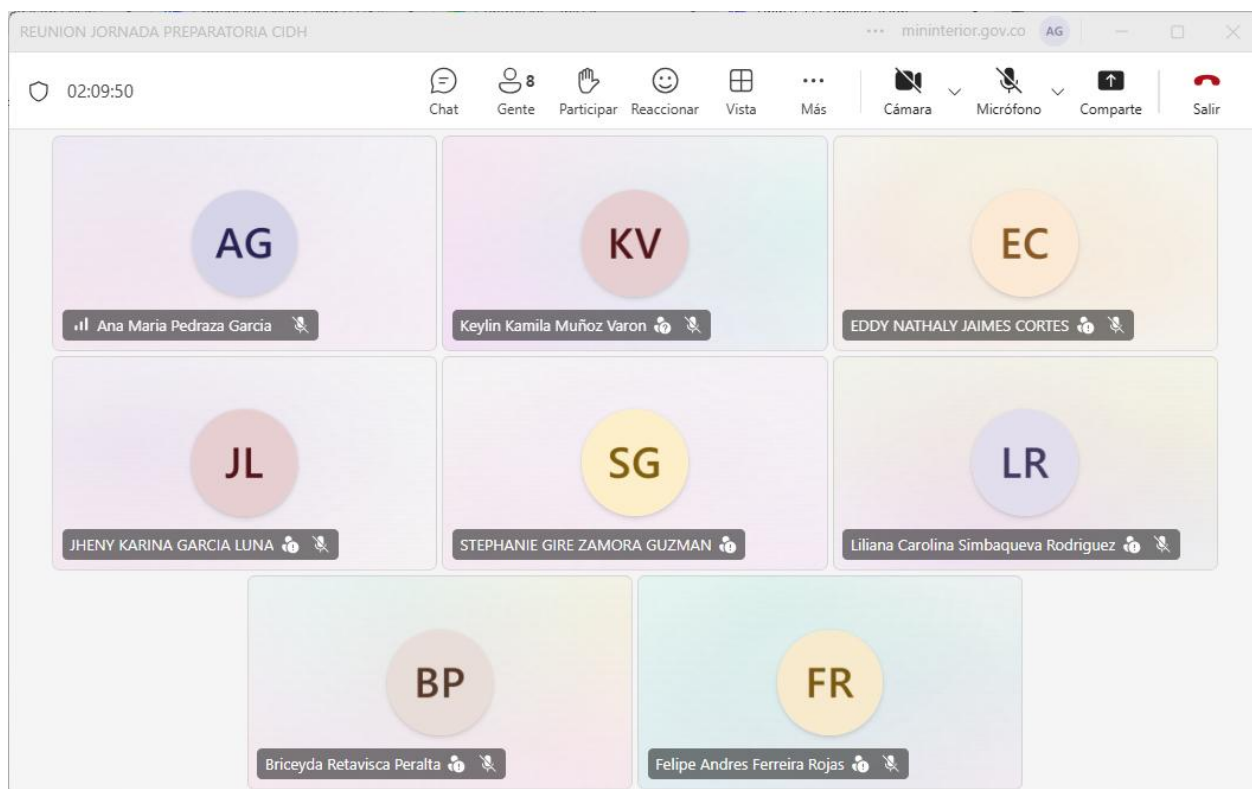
REUNION JORNADA PREPARATORIA CIDH

··· mininterior.gov.co AG

02:09:50

Chat
8
Gente
Participar
Reaccionar
Vista
Más
Cámara
Micrófono
Comparte
Salir

AG
Ana Maria Pedraza Garcia

KV
Keylin Kamila Muñoz Varon

EC
EDDY NATHALY JAIMES CORTES

JL
JHENY KARINA GARCIA LUNA

SG
STEPHANIE GIRE ZAMORA GUZMAN

LR
Liliana Carolina Simbaqueva Rodriguez

BP
Briceyda Retavisca Peralta

FR
Felipe Andres Ferreira Rojas